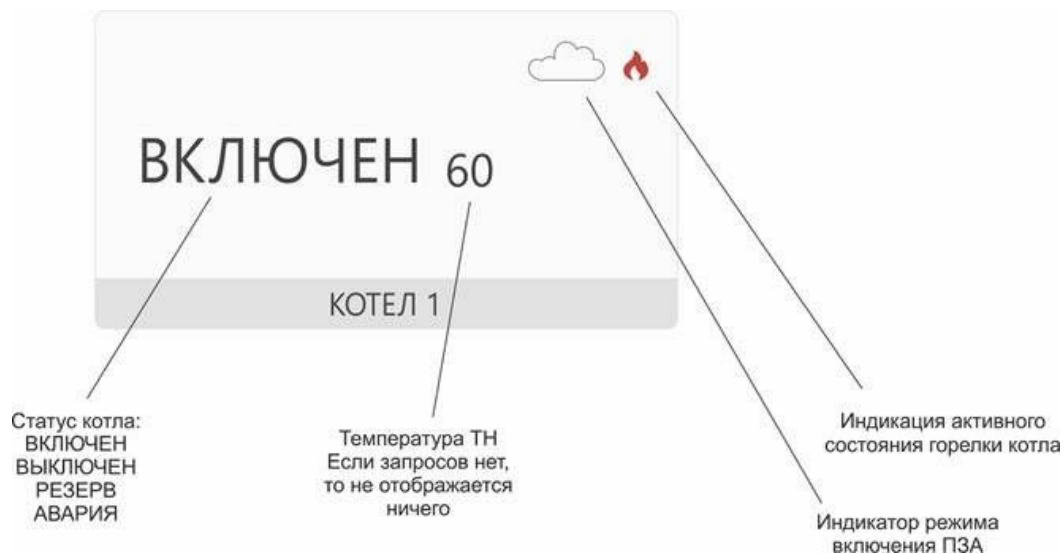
ВКЛЮЧЕН 60

КОТЕЛ 1

Статус котла:
ВКЛЮЧЕН
ВЫКЛЮЧЕН
РЕЗЕРВ
АВАРИЯ

Температура ТН
Если запросов нет,
то не отображается
ничего

Индикация активного
состояния горелки котла

Индикатор режима
включения ПЗА